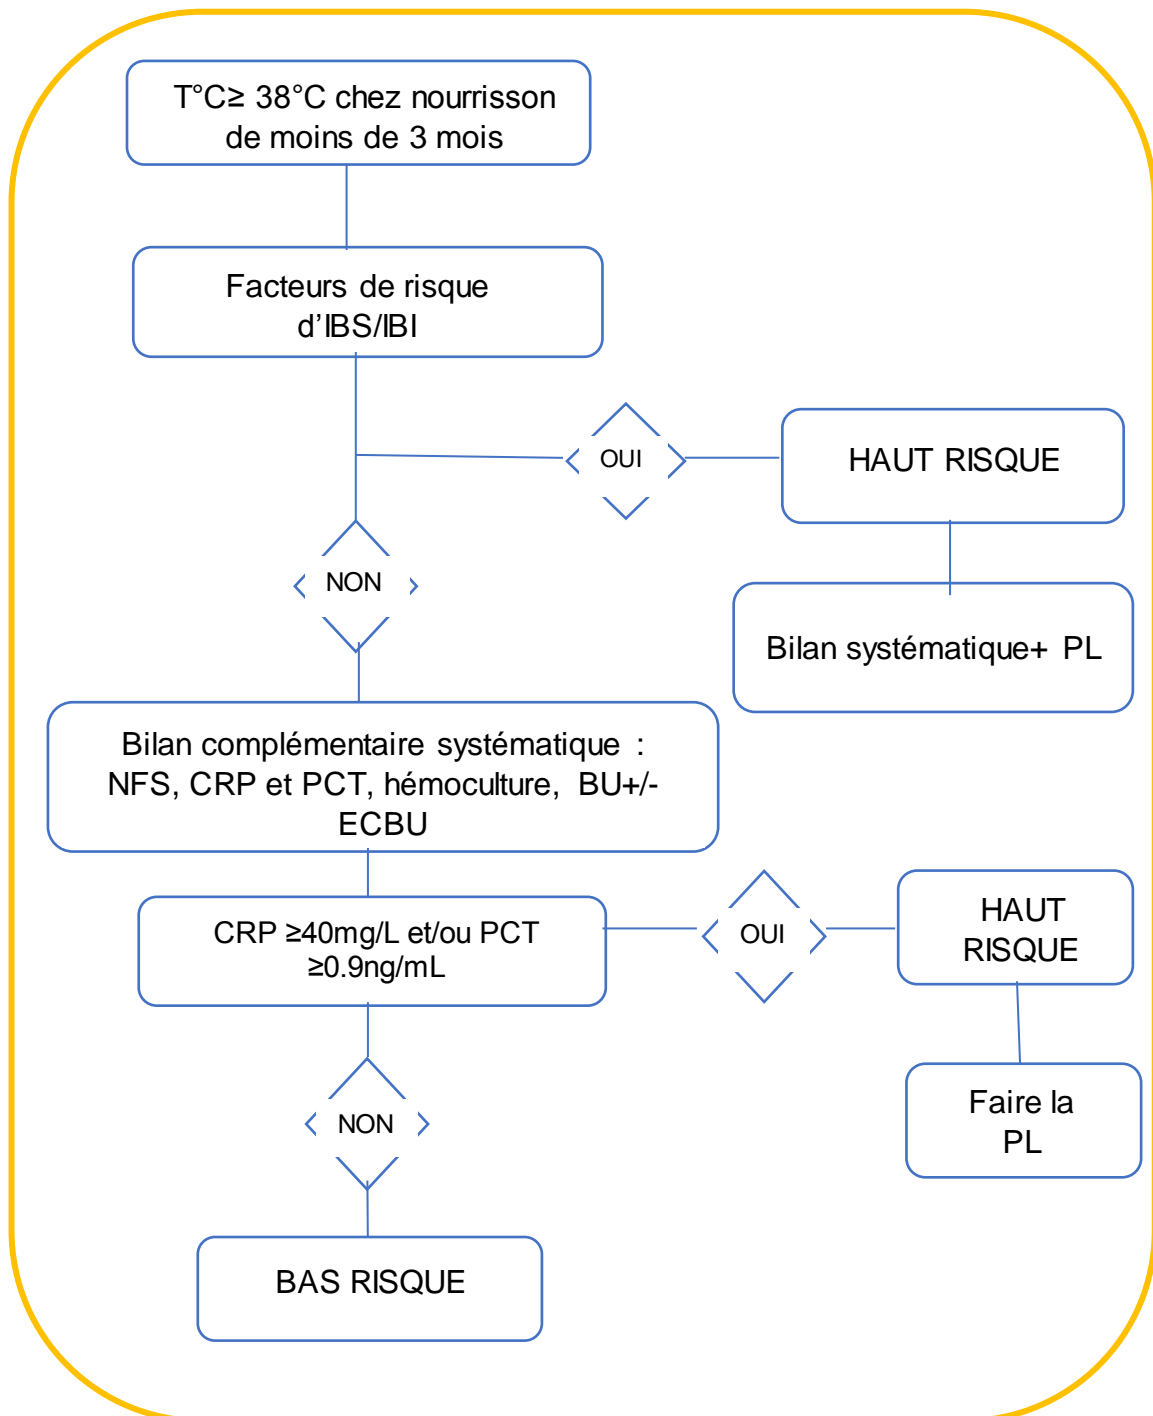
T°C≥ 38°C chez nourrisson de moins de 3 mois

Facteurs de risque d'IBS/IBI

OUI

HAUT RISQUE

NON

Bilan systématique+ PL

Bilan complémentaire systématique : NFS, CRP et PCT, hémoculture, BU+/- ECBU

CRP ≥40mg/L et/ou PCT ≥0.9ng/mL

OUI

HAUT RISQUE

NON

Faire la PL

BAS RISQUE